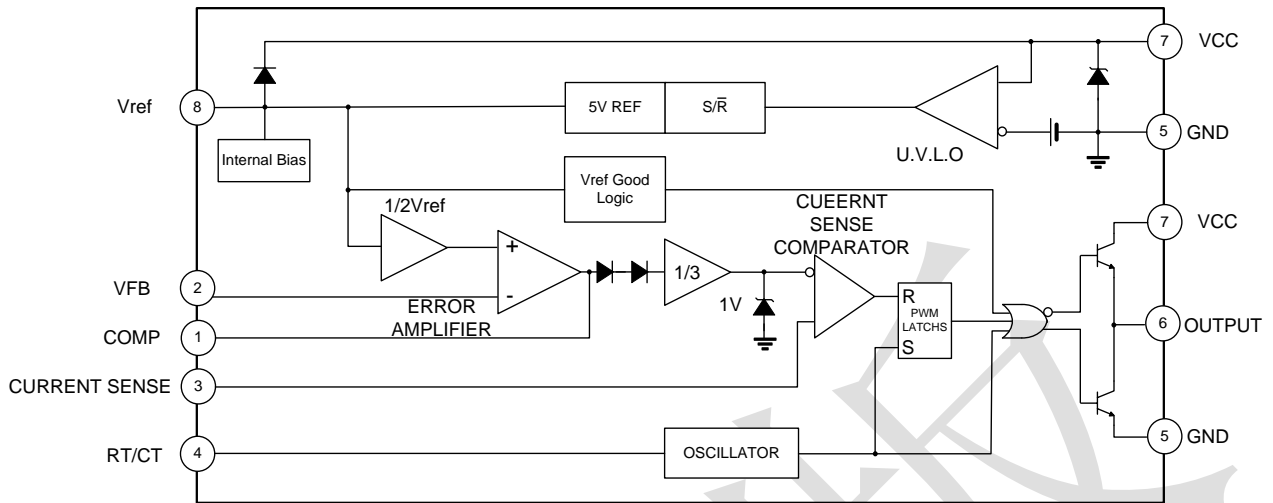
7 VCC

Vref 8

5V REF

$S/\overline{R}$

5 GND

Internal Bias

U.V.L.O

Vref Good Logic

1/2Vref

CUEERNT SENSE COMPARATOR

7 VCC

+

1/3

VFB 2

-

ERROR AMPLIFIER

1V

R

PWM LATCHS

S

6 OUTPUT

COMP 1

CURRENT SENSE 3

RT/CT 4

OSCILLATOR

5 GND